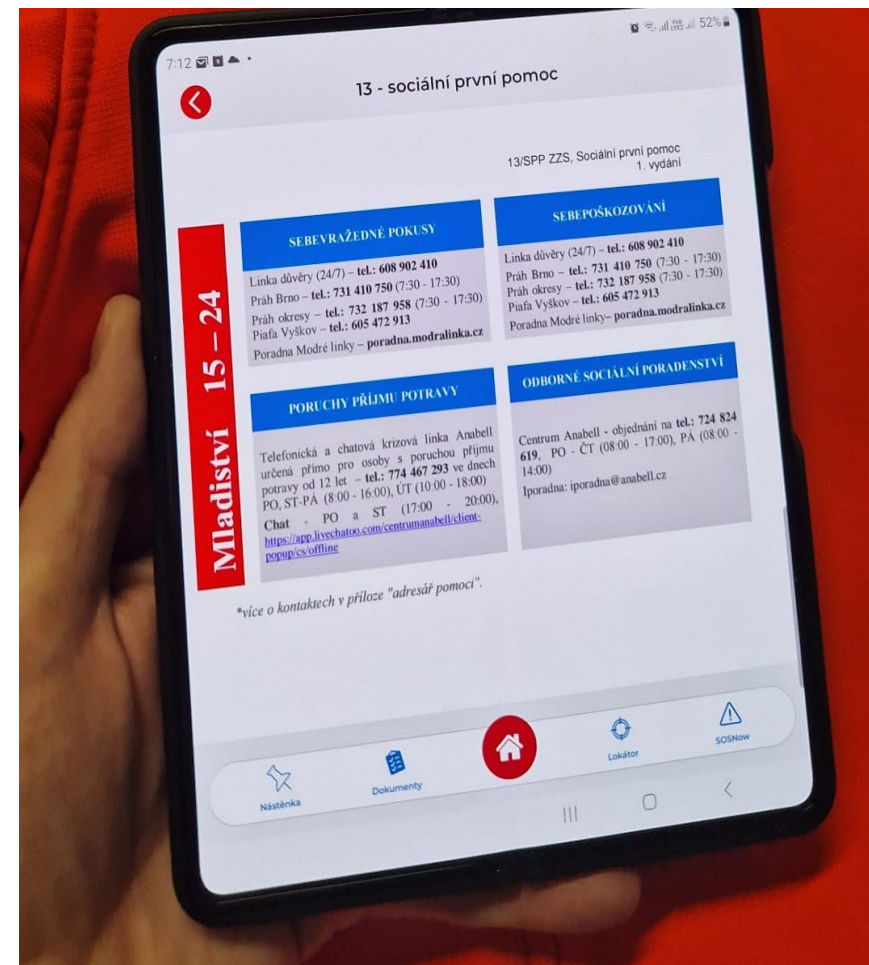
7:12

52%

13 - sociální první pomoc

13/SPP ZZS, Sociální první pomoc
1. vydání

Mladiství 15 – 24

SEBEVRAŽEDNÉ POKUSY

Linka důvěry (24/7) – tel.: 608 902 410
Práh Brno – tel.: 731 410 750 (7:30 - 17:30)
Práh okresy – tel.: 732 187 958 (7:30 - 17:30)
Piafa Vyškov – tel.: 605 472 913
Poradna Modré linky – poradna.modralinka.cz

SEBEPOŠKOZOVÁNÍ

Linka důvěry (24/7) – tel.: 608 902 410
Práh Brno – tel.: 731 410 750 (7:30 - 17:30)
Práh okresy – tel.: 732 187 958 (7:30 - 17:30)
Piafa Vyškov – tel.: 605 472 913
Poradna Modré linky– poradna.modralinka.cz

PORUCHY PŘÍJMU POTRAVY

Telefonická a chatová krizová linka Anabell určená přímo pro osoby s poruchou příjmu potravy od 12 let – tel.: 774 467 293 ve dnech PO, ST-PÁ (8:00 - 16:00), ÚT (10:00 - 18:00)
Chat - PO a ST (17:00 - 20:00), https://app.livechatoo.com/centrumanabell/client-popup/cs/offline

ODBORNÉ SOCIÁLNÍ PORADENSTVÍ

Centrum Anabell - objednání na tel.: 724 824 619, PO - ČT (08:00 - 17:00), PÁ (08:00 - 14:00)
Iporadna: iporadna@anabell.cz

*více o kontaktech v příloze "adresář pomoci".

Nástěnka
Dokumenty
Lokátor
SOSNow